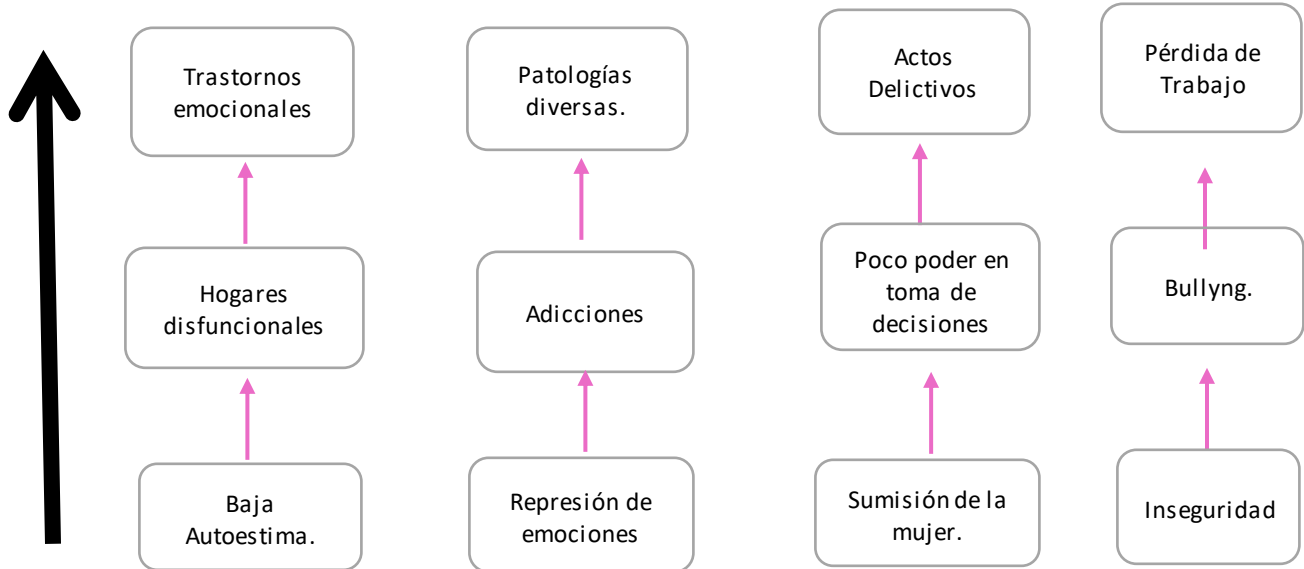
Trastornos emocionales

Hogares disfuncionales

Baja Autoestima.

Patologías diversas.

Adicciones

Represión de emociones

Actos Delictivos

Poco poder en toma de decisiones

Sumisión de la mujer.

Pérdida de Trabajo

Bullyng.

Inseguridad